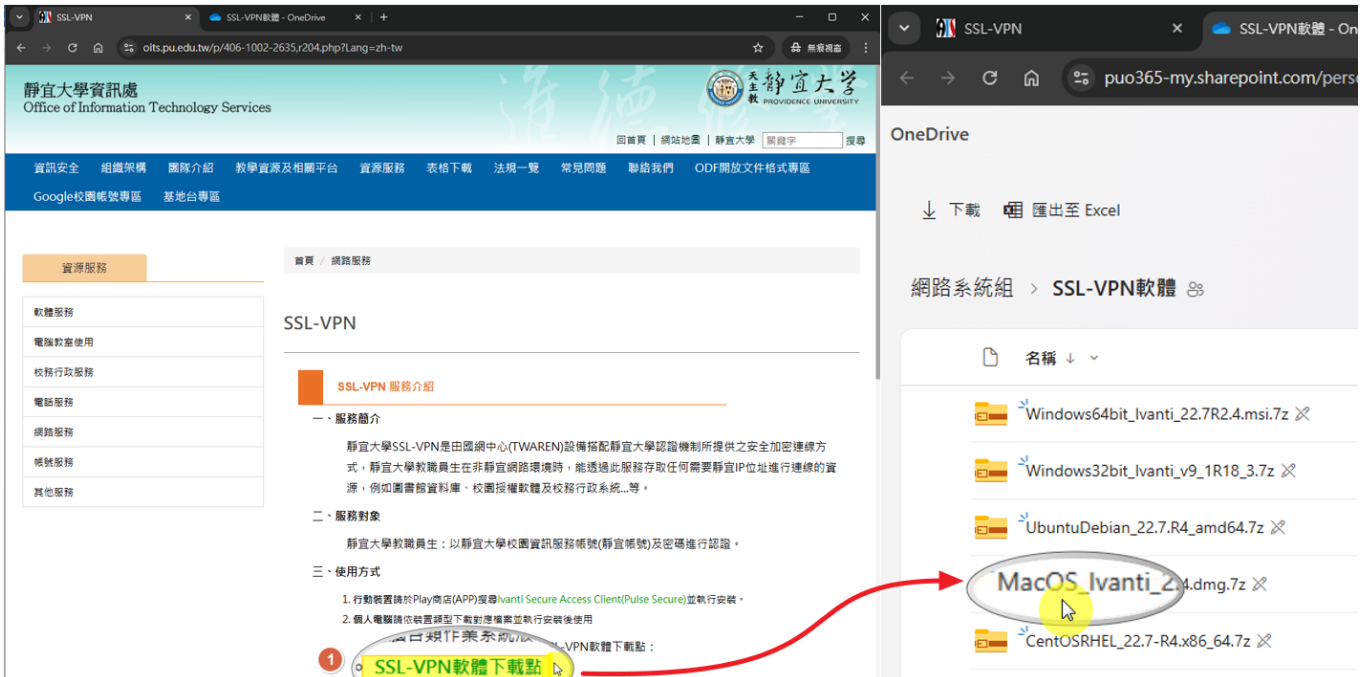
SSL-VPN × SSL-VPN軟體 - OneDrive × +

oits.pu.edu.tw/p/406-1002-2635,r204.php?Lang=zh-tw

無痕視窗

靜宜大學資訊處
Office of Information Technology Services

天主教 靜宜大學 PROVIDENCE UNIVERSITY

回首頁 | 網站地圖 | 靜宜大學 關鍵字 搜尋

資訊安全 組織架構 團隊介紹 教學資源及相關平台 資源服務 表格下載 法規一覽 常見問題 聯絡我們 ODF開放文件格式專區
Google校園帳號專區 基地台專區

資源服務

軟體服務
電腦教室使用
校務行政服務
電話服務
網路服務
帳號服務
其他服務

首頁 / 網路服務

SSL-VPN

SSL-VPN 服務介紹

一、服務簡介

靜宜大學SSL-VPN是由國網中心(TWAREN)設備搭配靜宜大學認證機制所提供之安全加密連線方式，靜宜大學教職員生在非靜宜網路環境時，能透過此服務存取任何需要靜宜IP位址進行連線的資源，例如圖書館資料庫、校園授權軟體及校務行政系統...等。

二、服務對象

靜宜大學教職員生：以靜宜大學校園資訊服務帳號(靜宜帳號)及密碼進行認證。

三、使用方式

1. 行動裝置請於Play商店(APP)搜尋Ivanti Secure Access Client(Pulse Secure)並執行安裝。
2. 個人電腦請依裝置類型下載對應檔案並執行安裝後使用

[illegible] SSL-VPN軟體下載點：

1 SSL-VPN軟體下載點

SSL-VPN × SSL-VPN軟體 - On

puo365-my.sharepoint.com/pers

OneDrive

下載 匯出至 Excel

網路系統組 > SSL-VPN軟體

名稱

Windows64bit_Ivanti_22.7R2.4.msi.7z
Windows32bit_Ivanti_v9_1R18_3.7z
UbuntuDebian_22.7.R4_amd64.7z
MacOS_Ivanti_2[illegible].4.dmg.7z
CentOSRHEL_22.7-R4.x86_64.7z